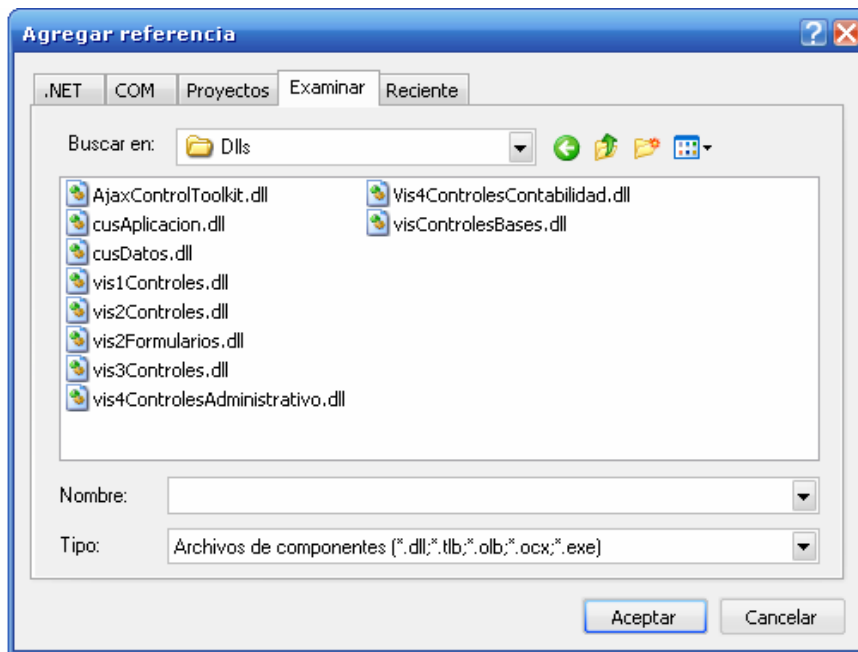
Agregar referencia

.NET | COM | Proyectos | Examinar | Reciente

Buscar en: Dlls

AjaxControlToolkit.dll
cusAplicacion.dll
cusDatos.dll
vis1Controles.dll
vis2Controles.dll
vis2Formularios.dll
vis3Controles.dll
vis4ControlesAdministrativo.dll
Vis4ControlesContabilidad.dll
visControlesBases.dll

Nombre:

Tipo: Archivos de componentes (*.dll;*.tlb;*.olb;*.ocx;*.exe)

Aceptar
Cancelar